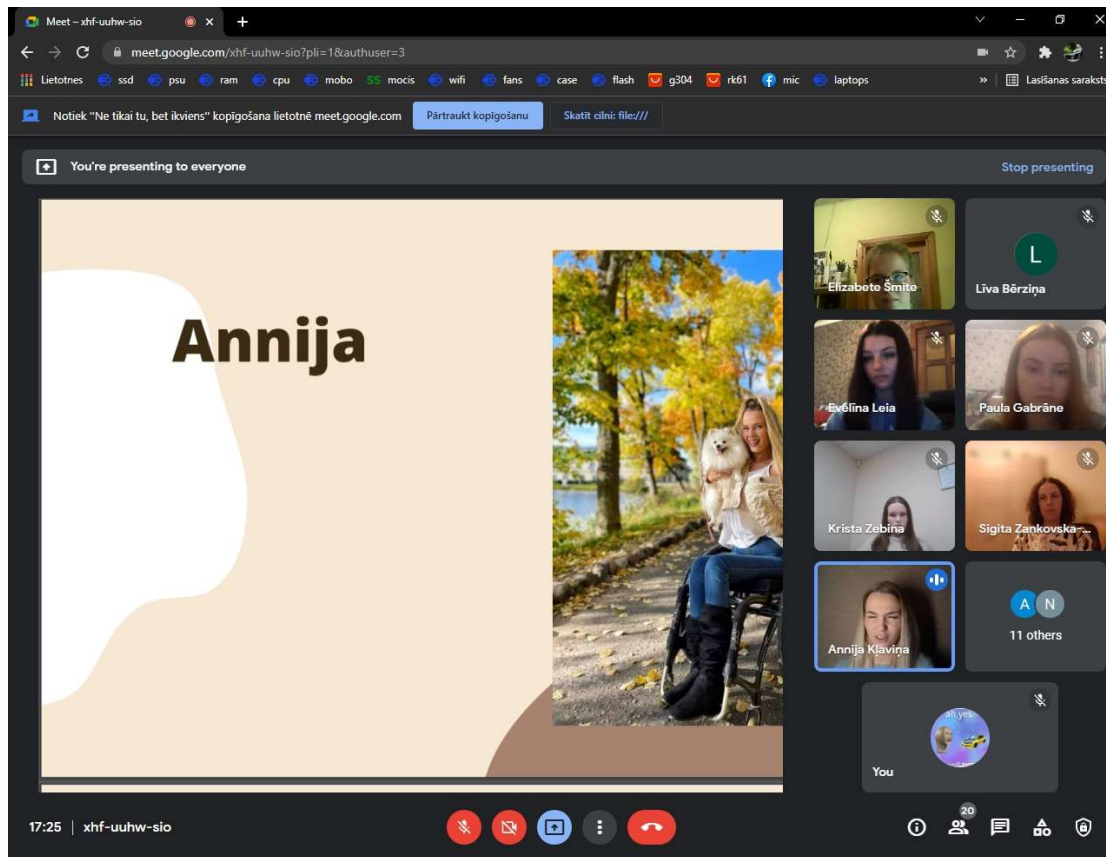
Meet – xhf-uuhw-sio

meet.google.com/xhf-uuhw-sio?pli=1&authuser=3

Lietotnes ssd psu ram cpu mobo mocis wifi fans case flash g304 rk61 mic laptops » Lasīšanas sarakst

Notiek "Ne tikai tu, bet ikviens" kopīgošana lietotnē meet.google.com Pārtraukt kopīgošanu Skatīt cilni: file:///

You're presenting to everyone

Stop presenting

Annija

Elizabete Šmite

Līva Bērziņa

Evelīna Leia

Paula Gabrāne

Krista Zebina

Sigita Zankovska-...

Annija Kļaviņa

A N

11 others

ah yes

You

17:25 | xhf-uuhw-sio

20